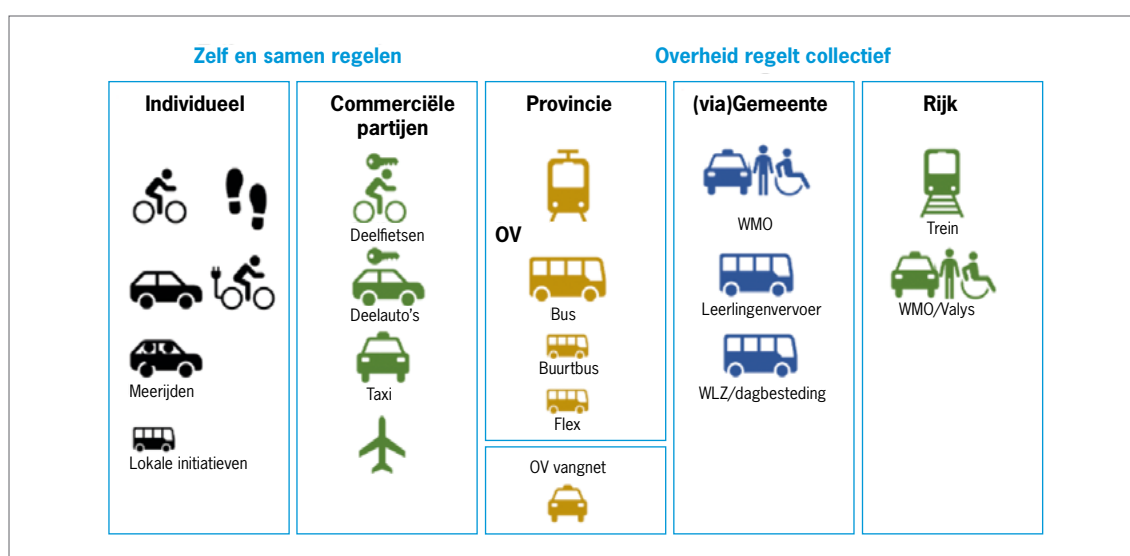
Zelf en samen regelen

Overheid regelt collectief

Individueel

Meerijden

Lokale initiatieven

Commerciële partijen

Deelfietsen

Deelauto's

Taxi

Provincie

OV

Bus

Buurtbus

Flex

OV vangnet

(via)Gemeente

WMO

Leerlingenvervoer

WLZ/dagbesteding

Rijk

Trein

WMO/Valys